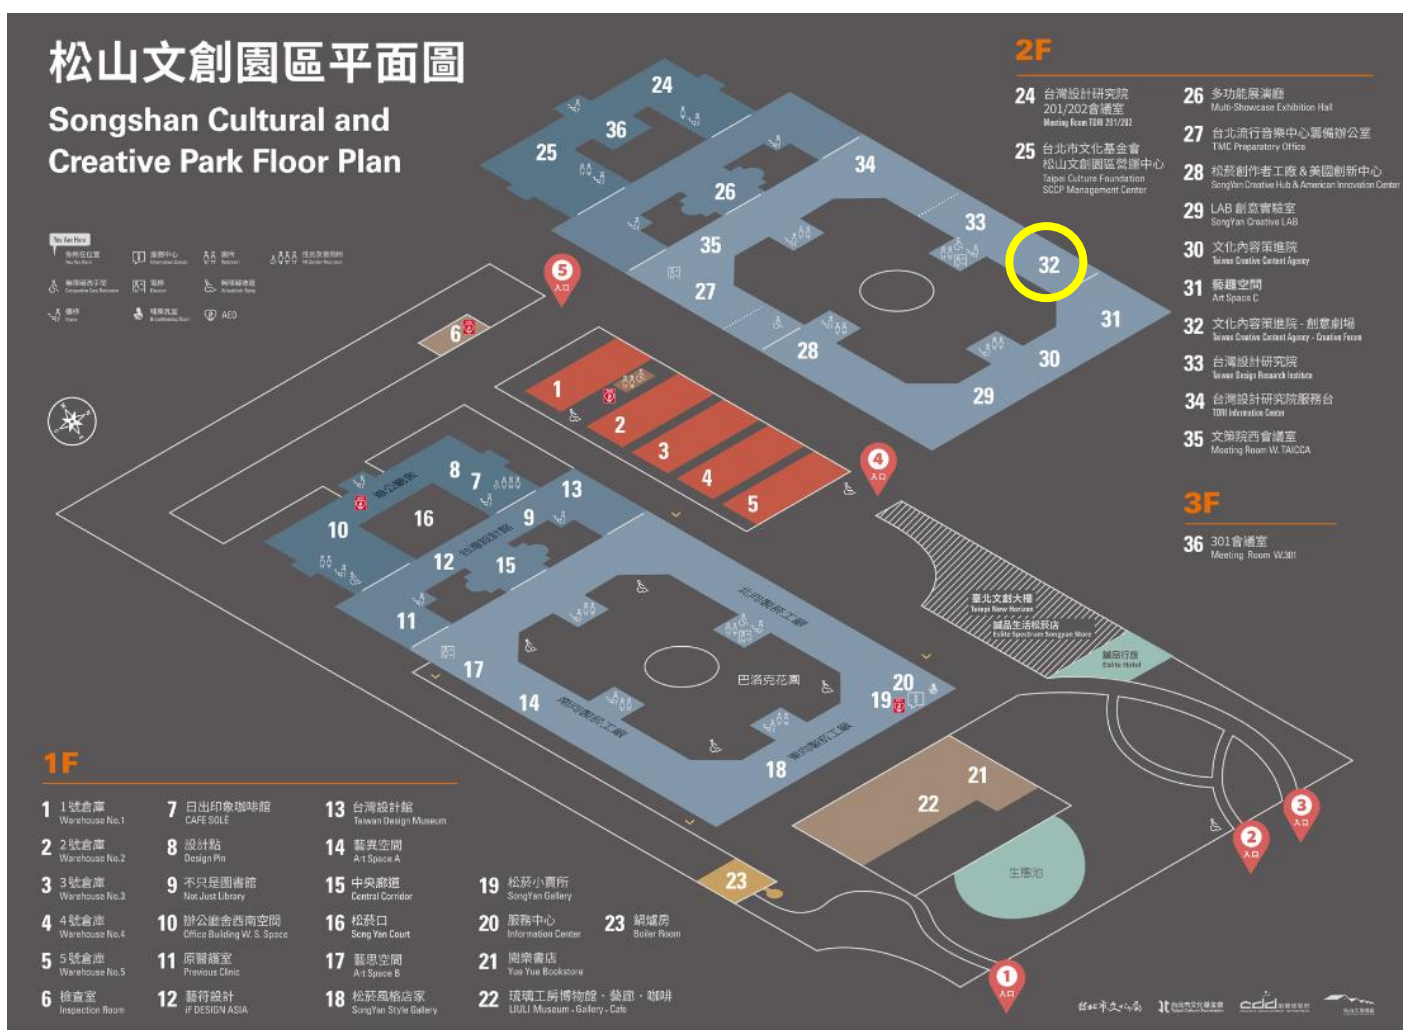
松山文創園區平面圖
Songshan Cultural and Creative Park Floor Plan

You Are Here

AED

2F

24 台灣設計研究院 201/202會議室 Meeting Room TDRI 201/202
25 台北市文化基金會 松山文創園區營運中心 Taipei Culture Foundation SCCP Management Center
26 多功能展演廳 Multi-Showcase Exhibition Hall
27 台北流行音樂中心籌備辦公室 TMC Preparatory Office
28 松菸創作者工廠 & 美國創新中心 SongYan Creative Hub & American Innovation Center
29 LAB 創意實驗室 SongYan Creative LAB
30 文化內容策進院 Taiwan Creative Content Agency
31 藝種空間 Art Space C
32 文化內容策進院 - 創意劇場 Taiwan Creative Content Agency - Creative Forum
33 台灣設計研究院 Taiwan Design Research Institute
34 台灣設計研究院服務台 TDRI Information Center
35 文策院西會議室 Meeting Room W. TAICCA

3F

36 301會議室 Meeting Room W.301

24 36 25 26 34 33 35 32 27 31 28 30 29

5 入口
6
1 2 3 4 5
4 入口

8 7 13 10 16 9 12 15 11 17 14 20 19 18

巴洛克花園

臺北文創大樓 Taipei New Horizon
誠品生活松菸店 Eslite Spectrum Songyan Store
誠品行旅 Eslite Hotel

21 22 23
生態池

3 入口
2 入口
1 入口

1F

1 1號倉庫 Warehouse No.1
2 2號倉庫 Warehouse No.2
3 3號倉庫 Warehouse No.3
4 4號倉庫 Warehouse No.4
5 5號倉庫 Warehouse No.5
6 檢查室 Inspection Room
7 日出印象咖啡館 CAFE SOLE
8 設計點 Design Pin
9 不只是圖書館 Not Just Library
10 辦公廳舍西南空間 Office Building W. S. Space
11 原醫護室 Previous Clinic
12 藝符設計 iF DESIGN ASIA
13 台灣設計館 Taiwan Design Museum
14 藝異空間 Art Space A
15 中央廊道 Central Corridor
16 松菸口 Song Yan Court
17 藝思空間 Art Space B
18 松菸風格店家 SongYan Style Gallery
19 松菸小賣所 SongYan Gallery
20 服務中心 Information Center
21 閱樂書店 Yue Yue Bookstore
22 琉璃工房博物館・藝廊・咖啡 LIULI Museum - Gallery - Cafe
23 鍋爐房 Boiler Room

臺北市文化局